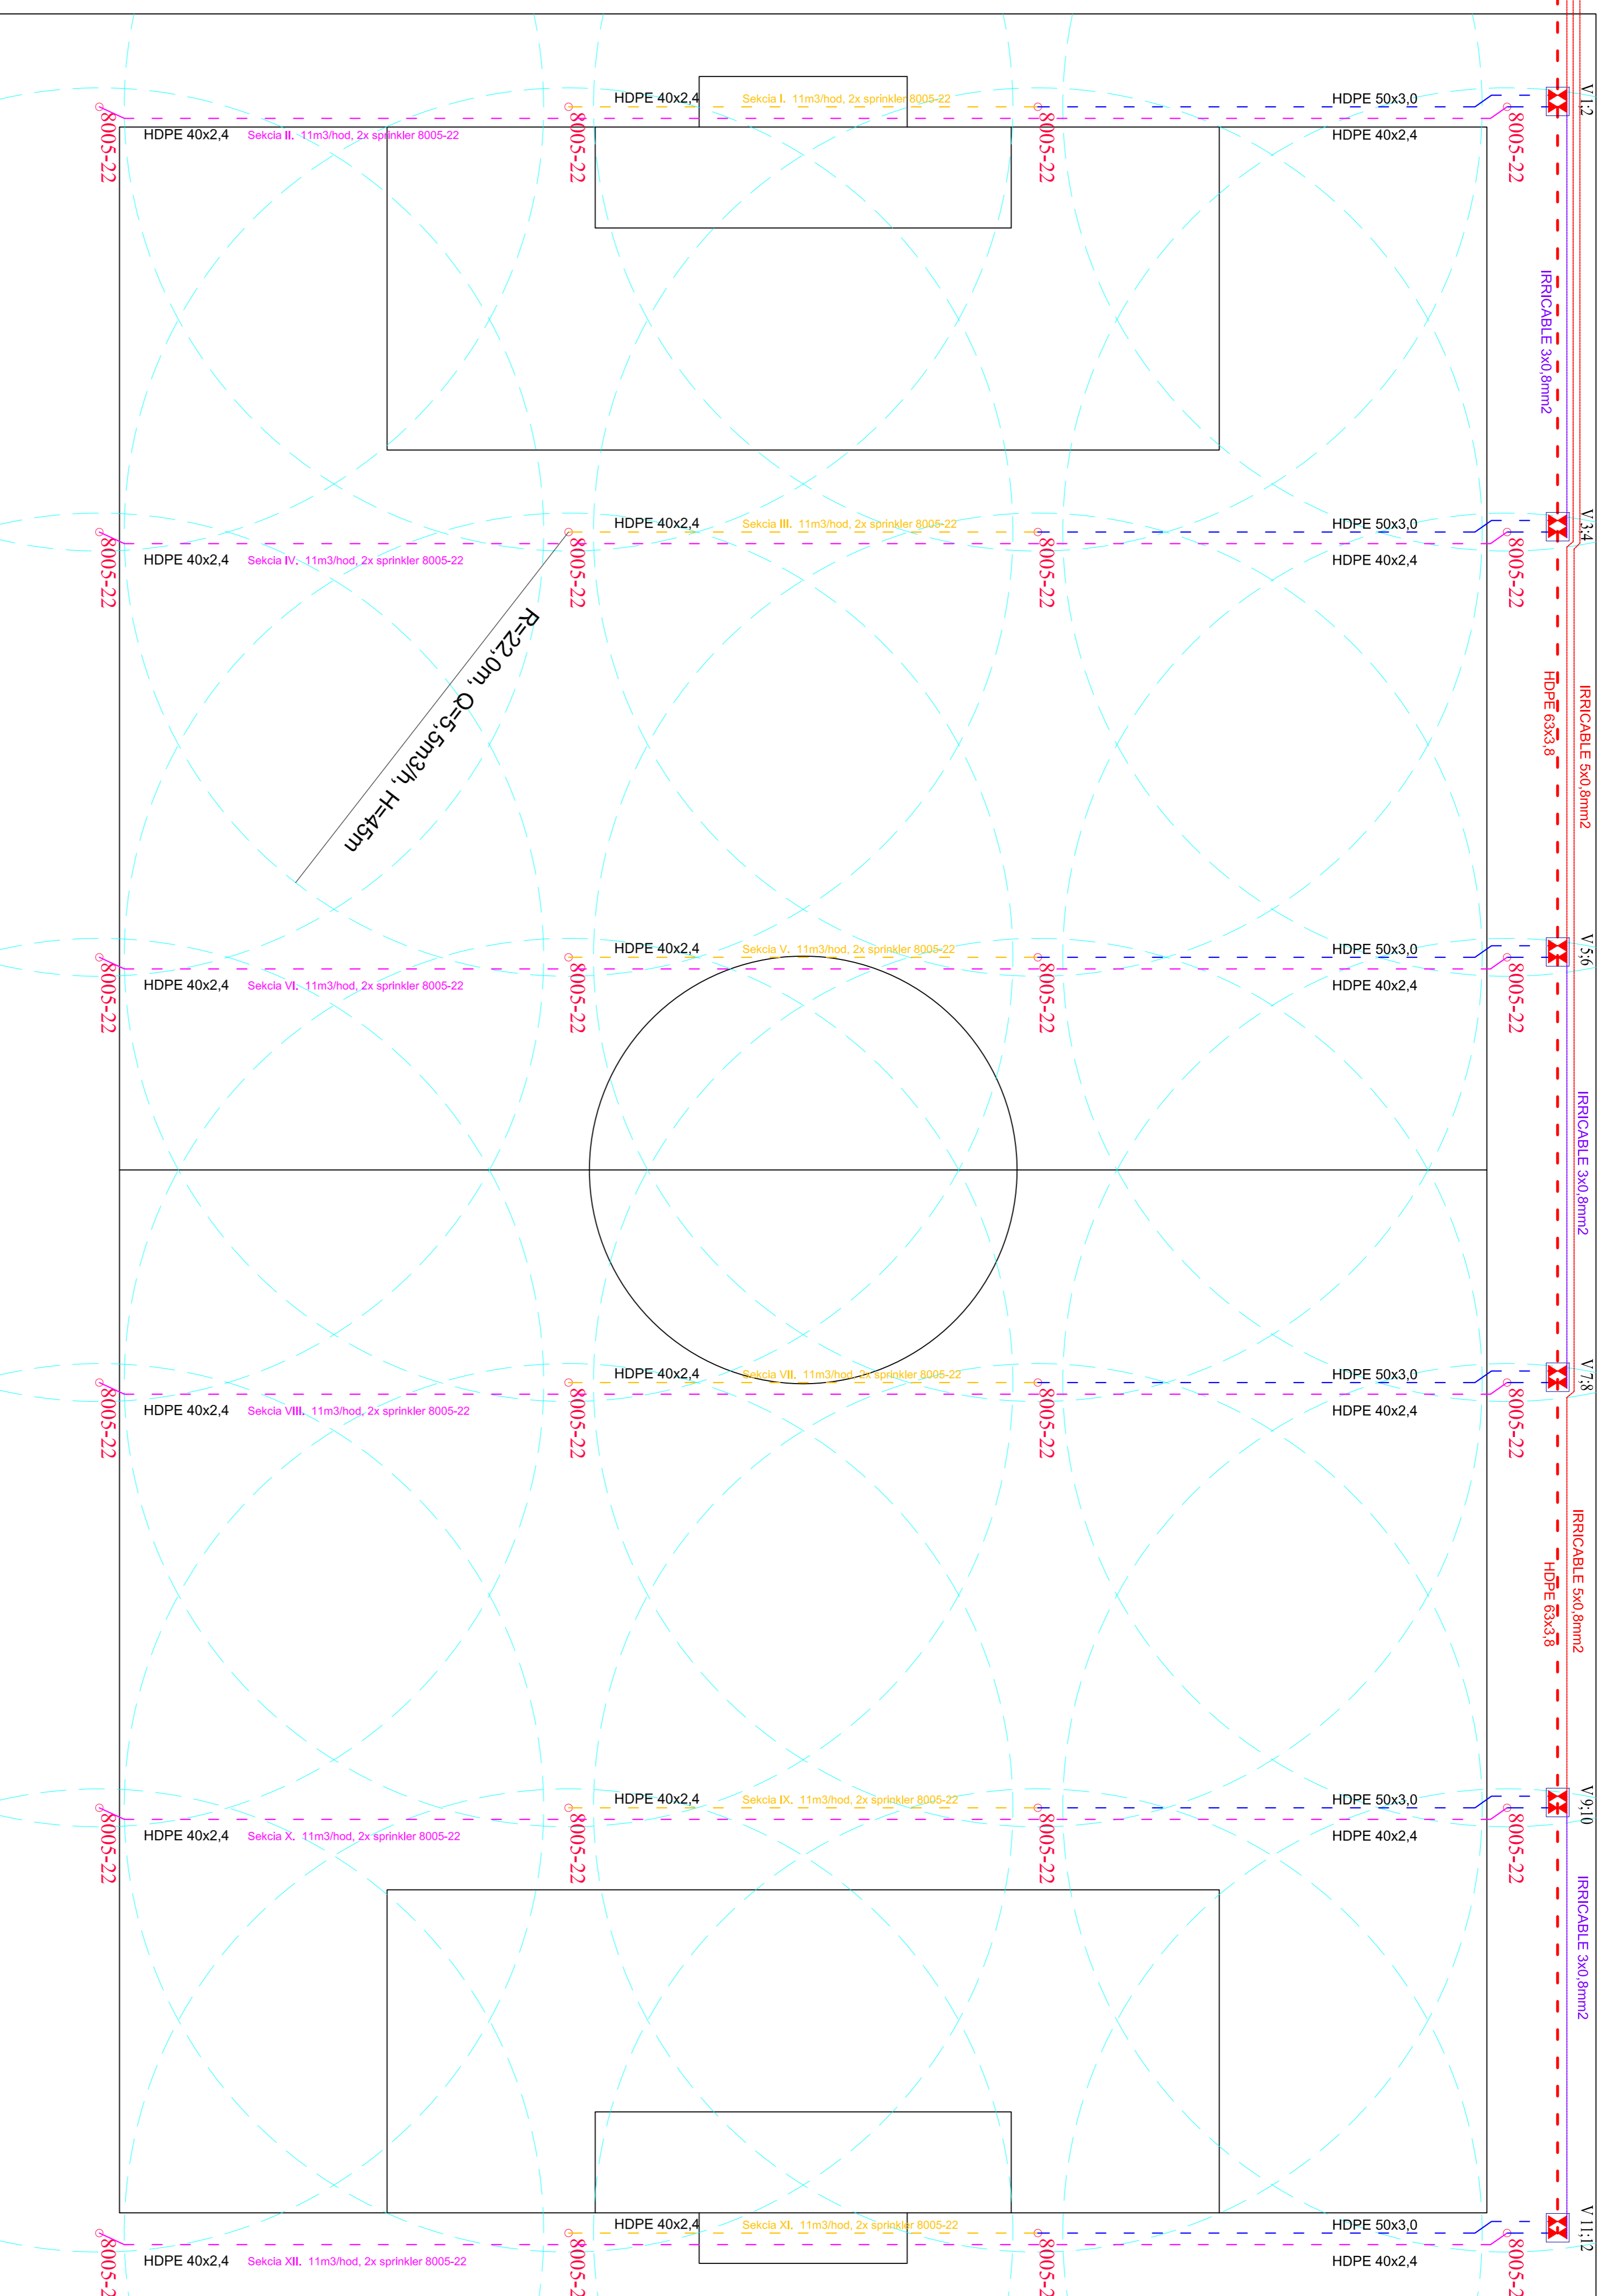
HDPE 40x2,4
Sekcia I. 11m3/hod, 2x sprinkler 8005-22
HDPE 50x3,0
V 1;2
8005-22
HDPE 40x2,4
Sekcia II. 11m3/hod, 2x sprinkler 8005-22
8005-22
8005-22
HDPE 40x2,4
8005-22
IRRICABLE 3x0,8mm2

HDPE 40x2,4
Sekcia III. 11m3/hod, 2x sprinkler 8005-22
HDPE 50x3,0
V 3;4
8005-22
HDPE 40x2,4
Sekcia IV. 11m3/hod, 2x sprinkler 8005-22
8005-22
8005-22
HDPE 40x2,4
8005-22
R=22,0m, Q=5,5m3/h, H=45m
HDPE 63x3,8
IRRICABLE 5x0,8mm2

HDPE 40x2,4
Sekcia V. 11m3/hod, 2x sprinkler 8005-22
HDPE 50x3,0
V 5;6
8005-22
HDPE 40x2,4
Sekcia VI. 11m3/hod, 2x sprinkler 8005-22
8005-22
8005-22
HDPE 40x2,4
8005-22
IRRICABLE 3x0,8mm2

HDPE 40x2,4
Sekcia VII. 11m3/hod, 2x sprinkler 8005-22
HDPE 50x3,0
V 7;8
8005-22
HDPE 40x2,4
Sekcia VIII. 11m3/hod, 2x sprinkler 8005-22
8005-22
8005-22
HDPE 40x2,4
8005-22
IRRICABLE 5x0,8mm2
HDPE 63x3,8

HDPE 40x2,4
Sekcia IX. 11m3/hod, 2x sprinkler 8005-22
HDPE 50x3,0
V 9;10
8005-22
HDPE 40x2,4
Sekcia X. 11m3/hod, 2x sprinkler 8005-22
8005-22
8005-22
HDPE 40x2,4
8005-22
IRRICABLE 3x0,8mm2

HDPE 40x2,4
Sekcia XI. 11m3/hod, 2x sprinkler 8005-22
HDPE 50x3,0
V 11;12
8005-2
HDPE 40x2,4
Sekcia XII. 11m3/hod, 2x sprinkler 8005-22
8005-2
8005-2
HDPE 40x2,4
8005-2